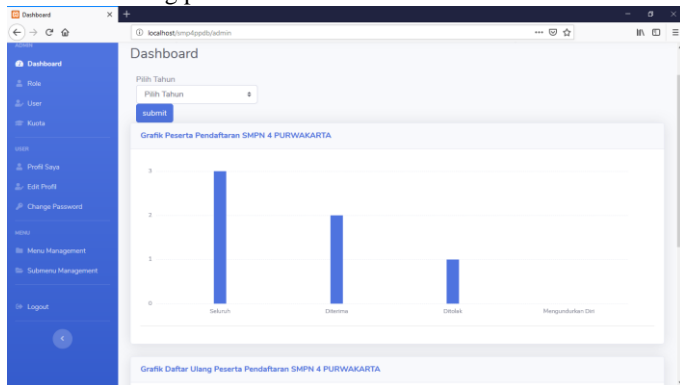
Dashboard
localhost/smp4ppdb/admin
ADMIN
Dashboard
Role
User
Kuota
USER
Profil Saya
Edit Profil
Change Password
MENU
Menu Management
Submenu Management
Logout
Dashboard
Pilih Tahun
Pilih Tahun
submit
Grafik Peserta Pendaftaran SMPN 4 PURWAKARTA
3
2
1
0
Seluruh
Diterima
Ditolak
Mengundurkan Diri
Grafik Daftar Ulang Peserta Pendaftaran SMPN 4 PURWAKARTA